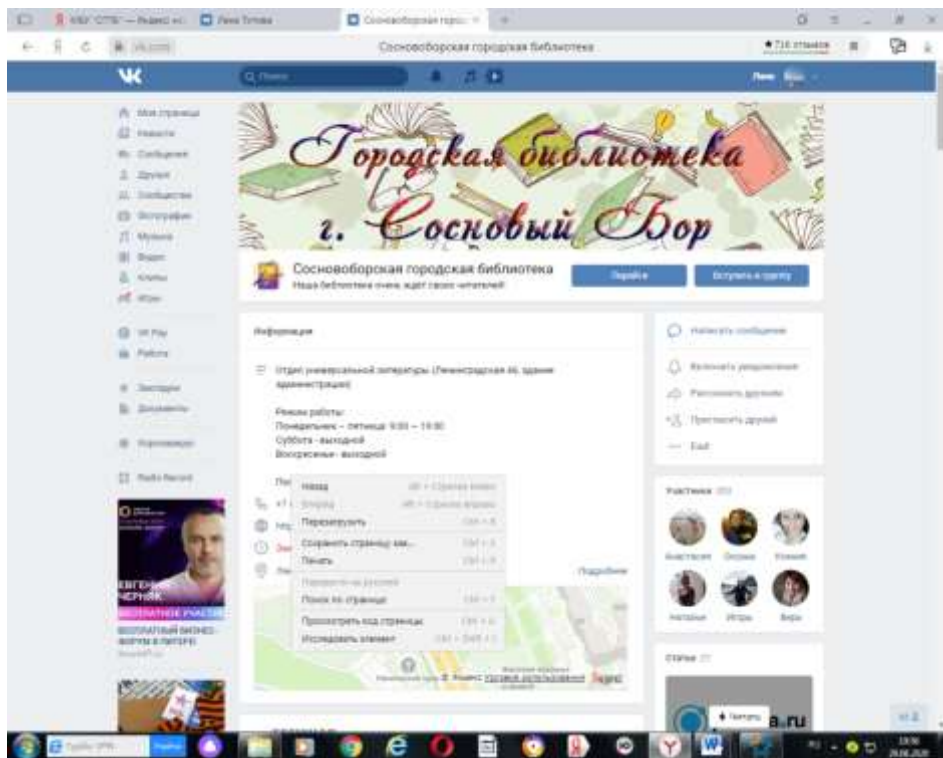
Сосновоборская городская библиотека

Городская библиотека
г. Сосновый Бор

Сосновоборская городская библиотека
Наша библиотека очень ждёт своих читателей!

Перейти
Вступить в группу

Моя страница
Новости
Сообщения
Друзья
Сообщества
Фотографии
Музыка
Видео
Клипы
Игры

VK Pay
Работа

Закладки
Документы

Реклама

Информация

Отдел универсальной литературы (Ленинградская 46, здание администрации)

Режим работы:
Понедельник – пятница: 9:00 – 19:00
Суббота - выходной
Воскресенье - выходной

Назад
Вперед
Перезагрузить
Сохранить страницу как...
Печать
Перевести на русский
Поиск по странице
Просмотреть код страницы
Исследовать элемент

Подробнее

Написать сообщение
Включить уведомления
Рассказать друзьям
Пригласить друзей
Ещё

Участники

Анастасия
Оксана
Ксения
Наталья
Игорь
Вера

Статьи

ЕВГЕНИЙ ЧЕРНЯК
БЕСПЛАТНОЕ УЧАСТИЕ
БЕСПЛАТНЫЙ БИЗНЕС-ФОРУМ В ПИТЕРЕ!

a.ru
Читать